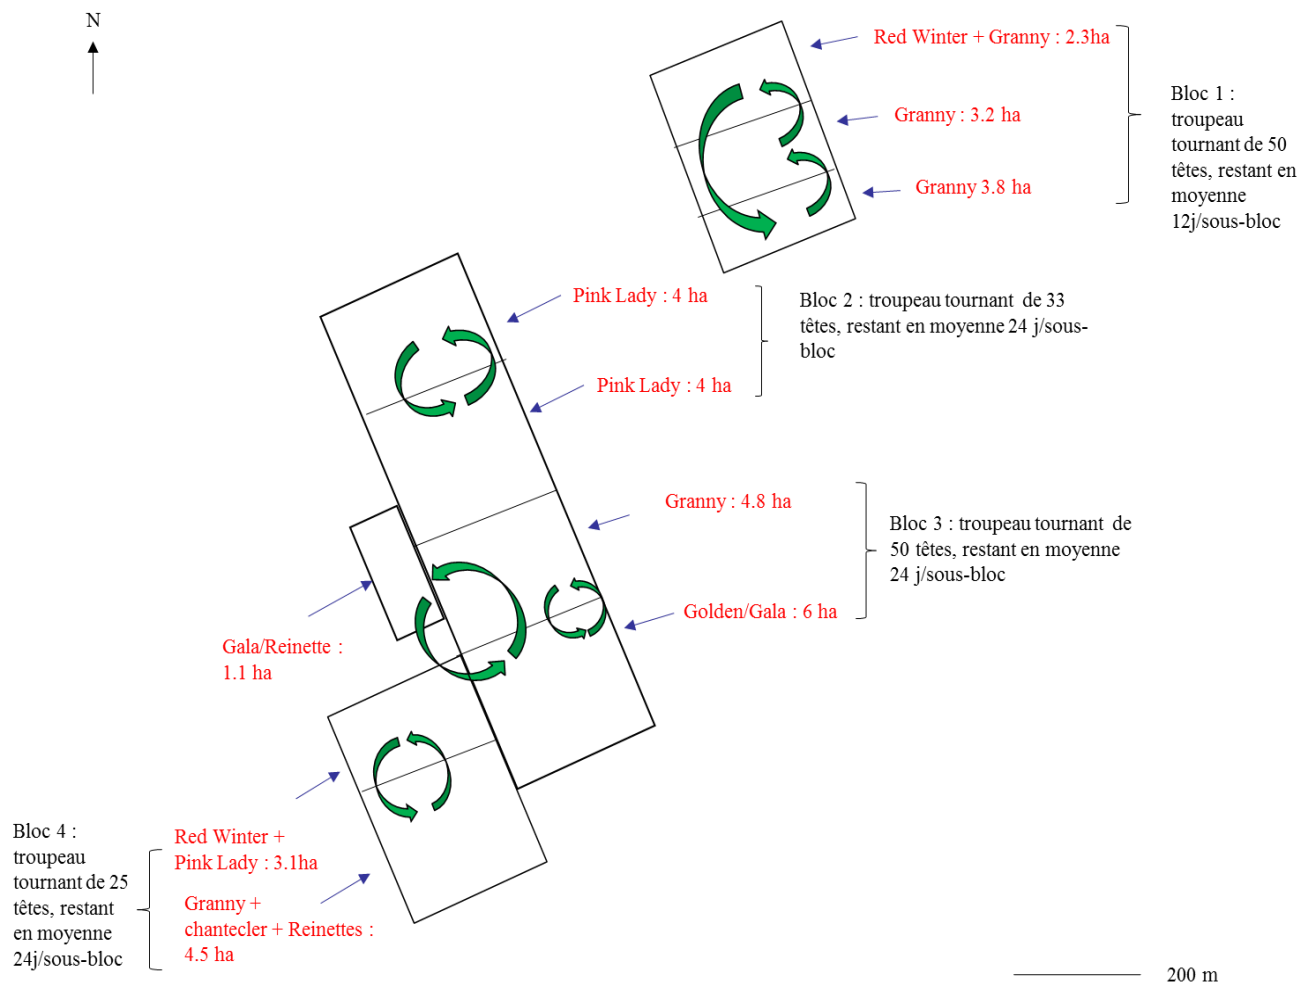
N

Red Winter + Granny : 2.3ha

Granny : 3.2 ha

Granny 3.8 ha

Bloc 1 : troupeau tournant de 50 têtes, restant en moyenne 12j/sous-bloc

Pink Lady : 4 ha

Pink Lady : 4 ha

Bloc 2 : troupeau tournant de 33 têtes, restant en moyenne 24 j/sous-bloc

Granny : 4.8 ha

Golden/Gala : 6 ha

Bloc 3 : troupeau tournant de 50 têtes, restant en moyenne 24 j/sous-bloc

Gala/Reinette : 1.1 ha

Bloc 4 : troupeau tournant de 25 têtes, restant en moyenne 24j/sous-bloc

Red Winter + Pink Lady : 3.1ha

Granny + chantecler + Reinettes : 4.5 ha

200 m